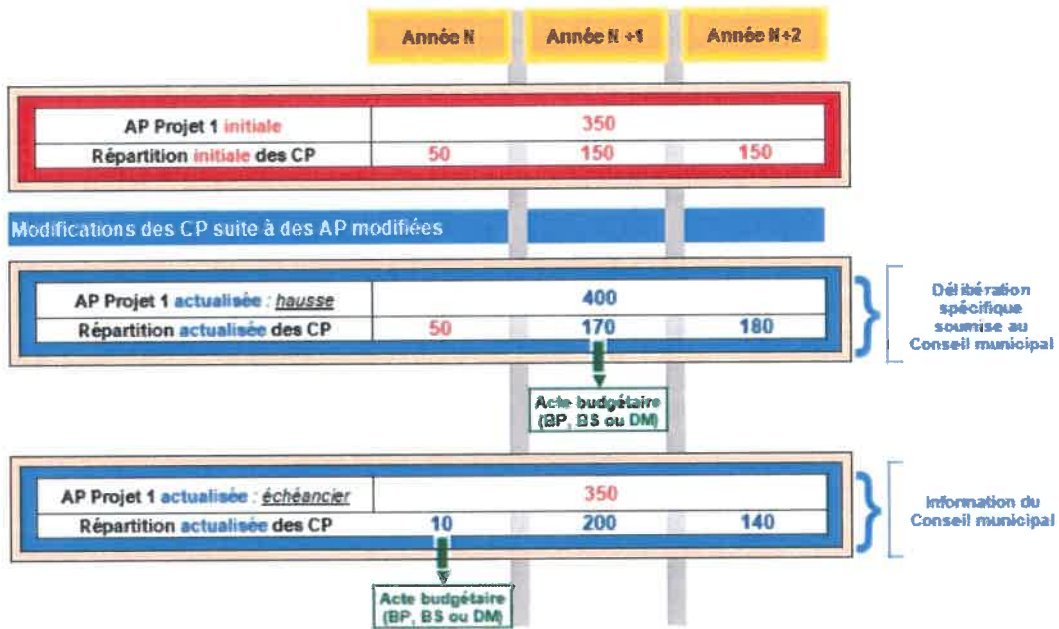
Année N | Année N +1 | Année N+2

| AP Projet 1 initiale | 350 | | |
|---|---|---|---|
| Répartition initiale des CP | 50 | 150 | 150 |

Modifications des CP suite à des AP modifiées

| AP Projet 1 actualisée : hausse | 400 | | |
|---|---|---|---|
| Répartition actualisée des CP | 50 | 170 | 180 |

Délibération spécifique soumise au Conseil municipal

Acte budgétaire (BP, BS ou DM)

| AP Projet 1 actualisée : échéancier | 350 | | |
|---|---|---|---|
| Répartition actualisée des CP | 10 | 200 | 140 |

Information du Conseil municipal

Acte budgétaire (BP, BS ou DM)